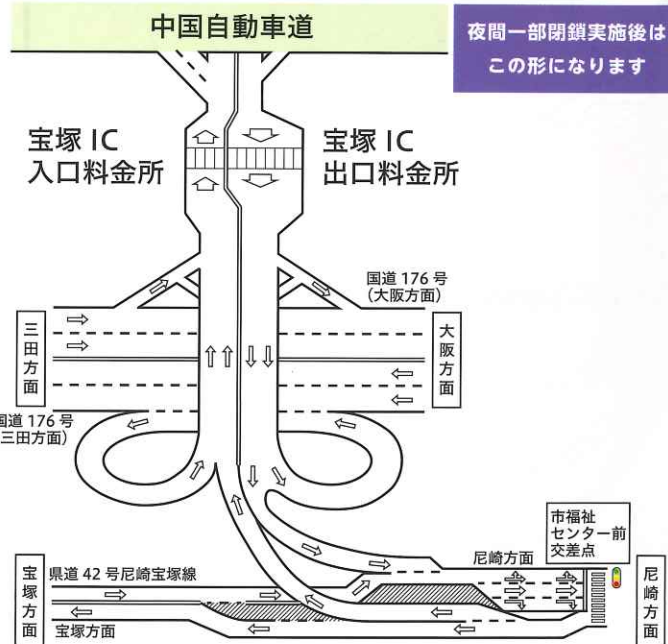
中国自動車道

夜間一部閉鎖実施後は
この形になります

宝塚 IC
入口料金所

宝塚 IC
出口料金所

国道 176 号
(大阪方面)

三田方面

大阪方面

国道 176 号
(三田方面)

市福祉
センター前
交差点

尼崎方面

宝塚方面

県道 42 号尼崎宝塚線

宝塚方面

尼崎方面